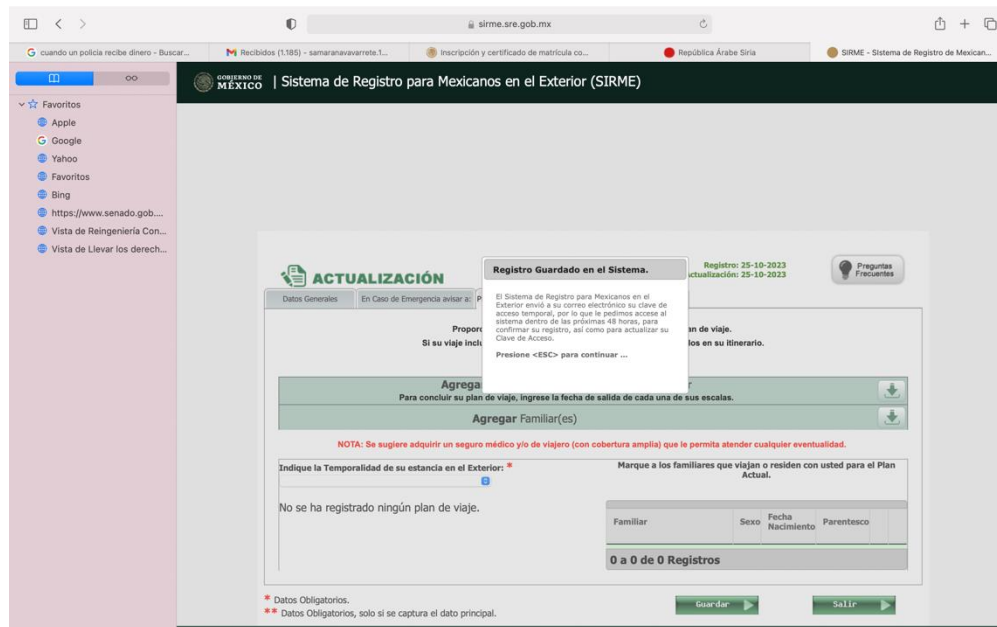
sirme.sre.gob.mx

cuando un policia recibe dinero - Buscar... | Recibidos (1.185) - samaranavavarrete.1... | Inscripción y certificado de matrícula co... | República Árabe Siria | SIRME - Sistema de Registro de Mexican...

Favoritos
Apple
Google
Yahoo
Favoritos
Bing
https://www.senado.gob....
Vista de Reingeniería Con...
Vista de Llevar los derech...

GOBIERNO DE MÉXICO | Sistema de Registro para Mexicanos en el Exterior (SIRME)

ACTUALIZACIÓN
Registro: 25-10-2023
Actualización: 25-10-2023
Preguntas Frecuentes

Datos Generales | En Caso de Emergencia avisar a: | P

Registro Guardado en el Sistema.

El Sistema de Registro para Mexicanos en el Exterior envió a su correo electrónico su clave de acceso temporal, por lo que le pedimos accese al sistema dentro de las próximas 48 horas, para confirmar su registro, así como para actualizar su Clave de Acceso.

Presione <ESC> para continuar ...

Proporc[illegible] an de viaje.
Si su viaje inclu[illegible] los en su itinerario.

Agrega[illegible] r
Para concluir su plan de viaje, ingrese la fecha de salida de cada una de sus escalas.

Agregar Familiar(es)

NOTA: Se sugiere adquirir un seguro médico y/o de viajero (con cobertura amplia) que le permita atender cualquier eventualidad.

Indique la Temporalidad de su estancia en el Exterior: *

No se ha registrado ningún plan de viaje.

Marque a los familiares que viajan o residen con usted para el Plan Actual.

| Familiar | Sexo | Fecha Nacimiento | Parentesco |
|---|---|---|---|

0 a 0 de 0 Registros

* Datos Obligatorios.
** Datos Obligatorios, solo si se captura el dato principal.

Guardar
Salir